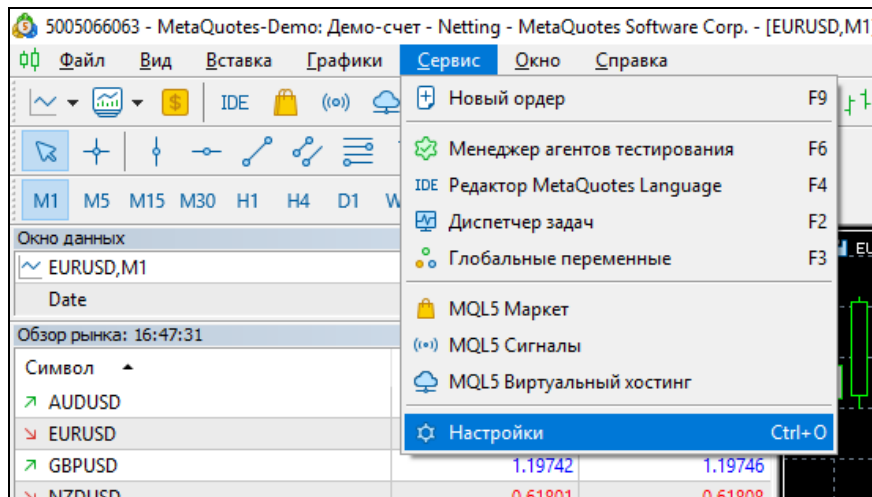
5005066063 - MetaQuotes-Demo: Демо-счет - Netting - MetaQuotes Software Corp. - [EURUSD,M1]

Файл Вид Вставка Графики Сервис Окно Справка

IDE

M1 M5 M15 M30 H1 H4 D1 W

Окно данных

EURUSD,M1

Date

Обзор рынка: 16:47:31

Символ

AUDUSD

EURUSD

GBPUSD

NZDUSD

1.19742 1.19746

0.61801 0.61808

Новый ордер F9

Менеджер агентов тестирования F6

IDE Редактор MetaQuotes Language F4

Диспетчер задач F2

Глобальные переменные F3

MQL5 Маркет

MQL5 Сигналы

MQL5 Виртуальный хостинг

Настройки Ctrl+O

EU